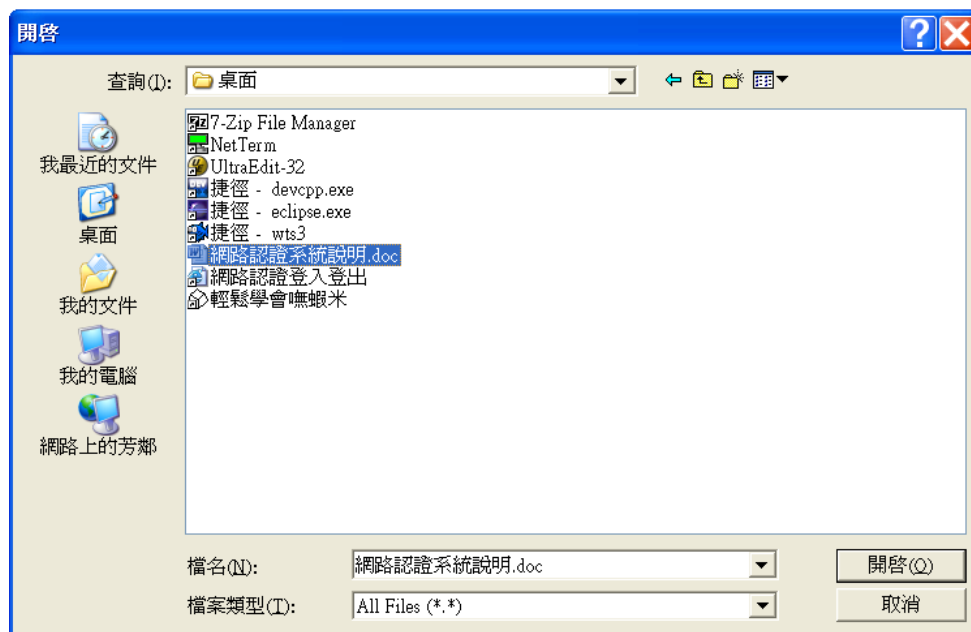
開啓

查詢(I): 桌面

我最近的文件
桌面
我的文件
我的電腦
網路上的芳鄰

7-Zip File Manager
NetTerm
UltraEdit-32
捷徑 - devcpp.exe
捷徑 - eclipse.exe
捷徑 - wts3
網路認證系統說明.doc
網路認證登入登出
輕鬆學會嘸蝦米

檔名(N): 網路認證系統說明.doc
檔案類型(T): All Files (*.*)

開啓(O)
取消